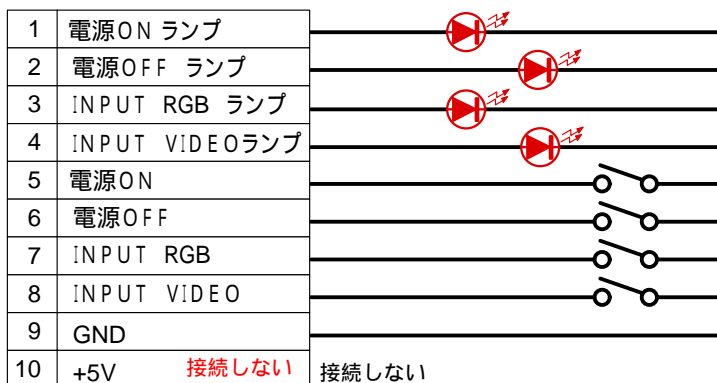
| | |
|---|---|
| 1 | 電源ON ランプ |
| 2 | 電源OFF ランプ |
| 3 | INPUT RGB ランプ |
| 4 | INPUT VIDEOランプ |
| 5 | 電源ON |
| 6 | 電源OFF |
| 7 | INPUT RGB |
| 8 | INPUT VIDEO |
| 9 | GND |
| 10 | +5V 接続しない |

接続しない